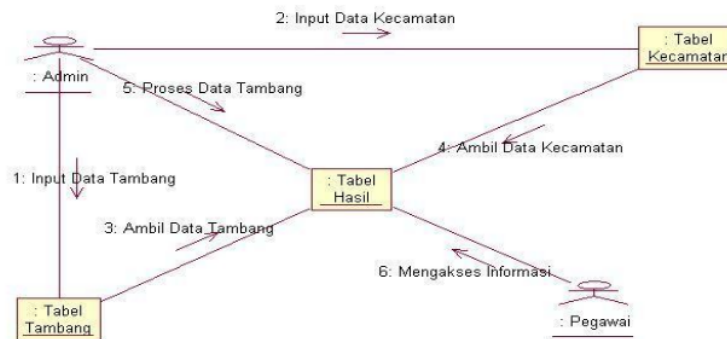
2: Input Data Kecamatan

: Admin

: Tabel Kecamatan

5: Proses Data Tambang

4: Ambil Data Kecamatan

1: Input Data Tambang

: Tabel Hasil

3: Ambil Data Tambang

6: Mengakses Informasi

: Tabel Tambang

: Pegawai